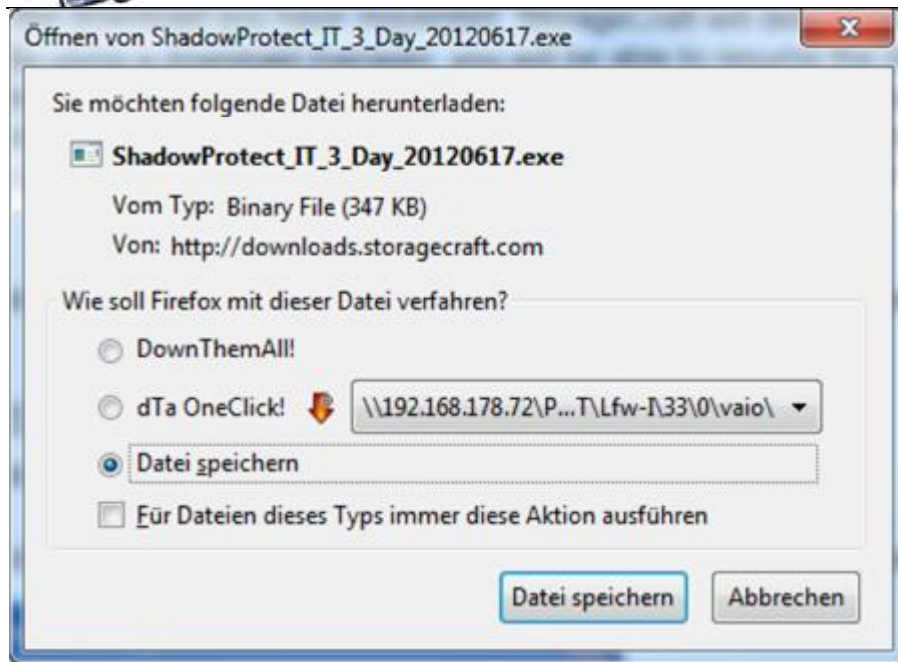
Öffnen von ShadowProtect_IT_3_Day_20120617.exe

Sie möchten folgende Datei herunterladen:

ShadowProtect_IT_3_Day_20120617.exe

Vom Typ: Binary File (347 KB)

Von: http://downloads.storagecraft.com

Wie soll Firefox mit dieser Datei verfahren?

DownThemAll!

dTa OneClick!

\\192.168.178.72\P...T\Lfw-I\33\0\vaio\

Datei speichern

Für Dateien dieses Typs immer diese Aktion ausführen

Datei speichern

Abbrechen